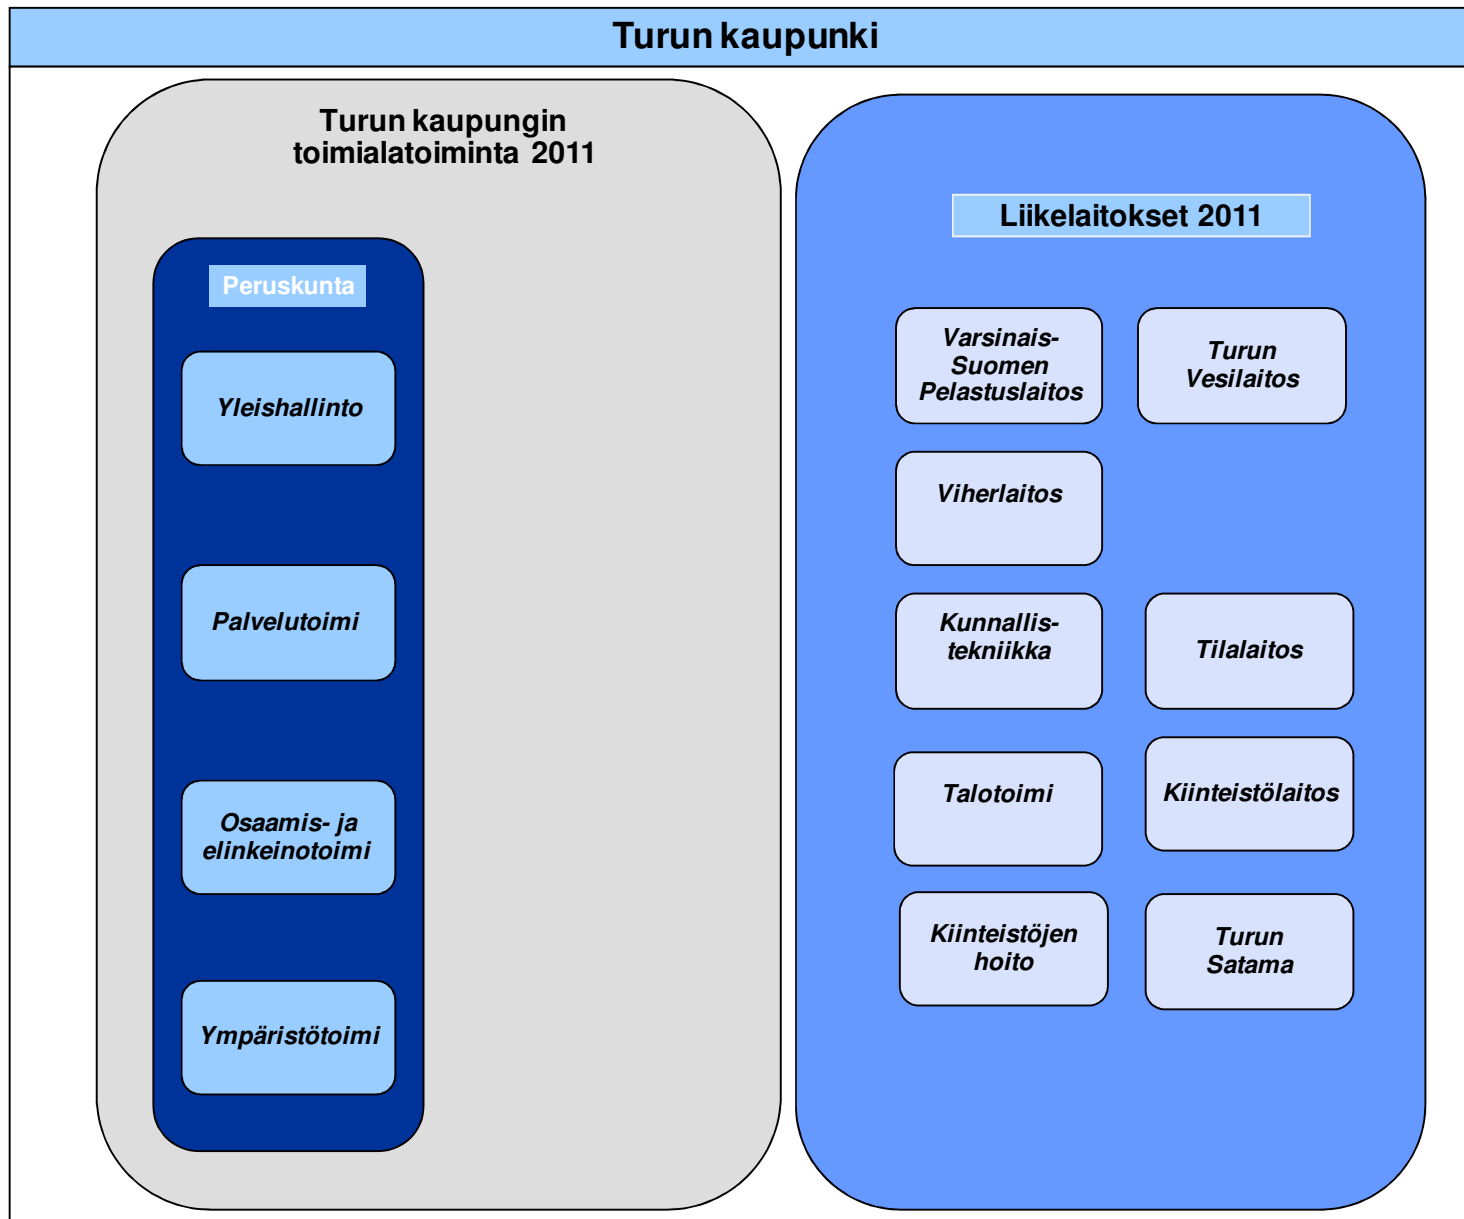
Turun kaupunki

Turun kaupungin toimialatoiminta 2011

Peruskunta

Yleishallinto

Palvelutoimi

Osaamis- ja elinkeinotoimi

Ympäristötoimi

Liikelaitokset 2011

Varsinais-Suomen Pelastuslaitos

Turun Vesilaitos

Viherlaitos

Kunnallis-tekniikka

Tilalaitos

Talotoimi

Kiinteistölaitos

Kiinteistöjen hoito

Turun Satama